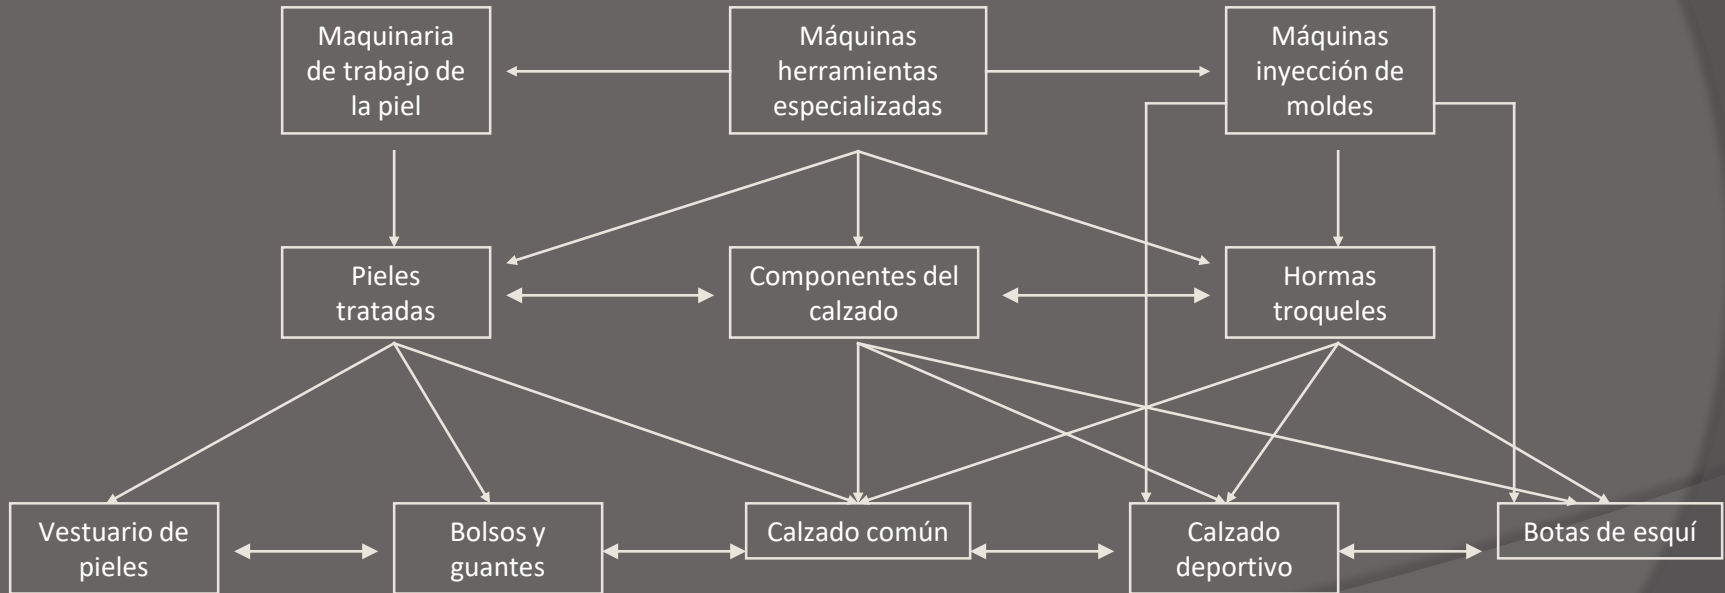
Maquinaria de trabajo de la piel

Máquinas herramientas especializadas

Máquinas inyección de moldes

Pieles tratadas

Componentes del calzado

Hormas troqueles

Vestuario de pieles

Bolsos y guantes

Calzado común

Calzado deportivo

Botas de esquí